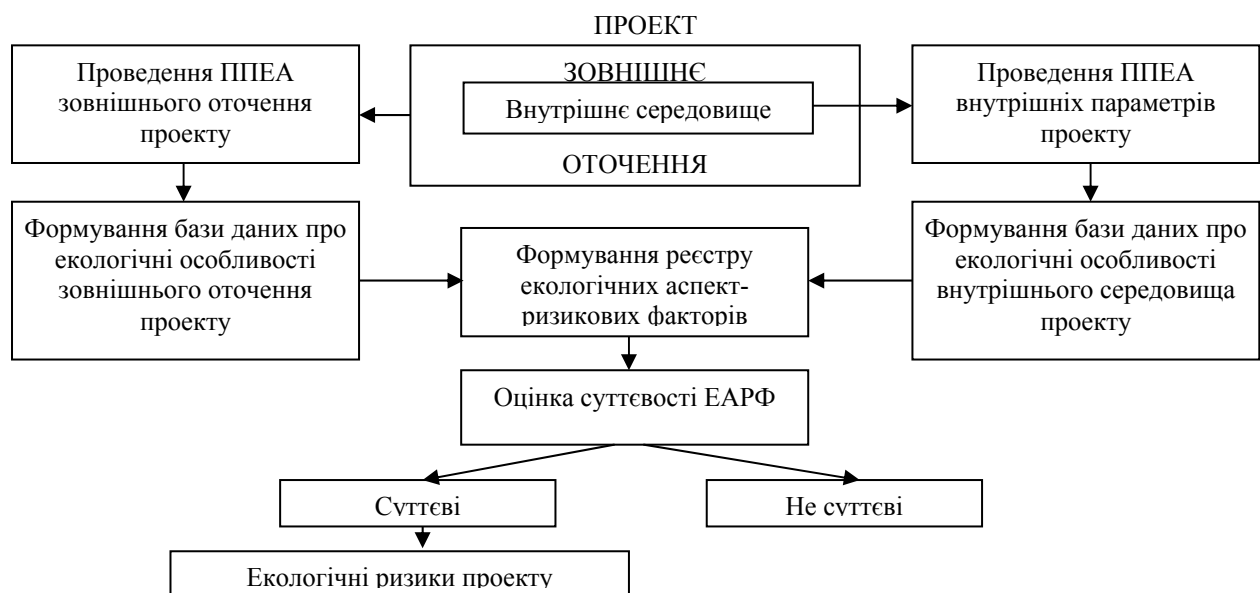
ПРОЕКТ

Проведення ППЕА зовнішнього оточення проекту

ЗОВНІШНЄ

Внутрішнє середовище

ОТОЧЕННЯ

Проведення ППЕА внутрішніх параметрів проекту

Формування бази даних про екологічні особливості зовнішнього оточення проекту

Формування реєстру екологічних аспект-ризикових факторів

Формування бази даних про екологічні особливості внутрішнього середовища проекту

Оцінка суттєвості ЕАРФ

Суттєві

Не суттєві

Екологічні ризики проекту